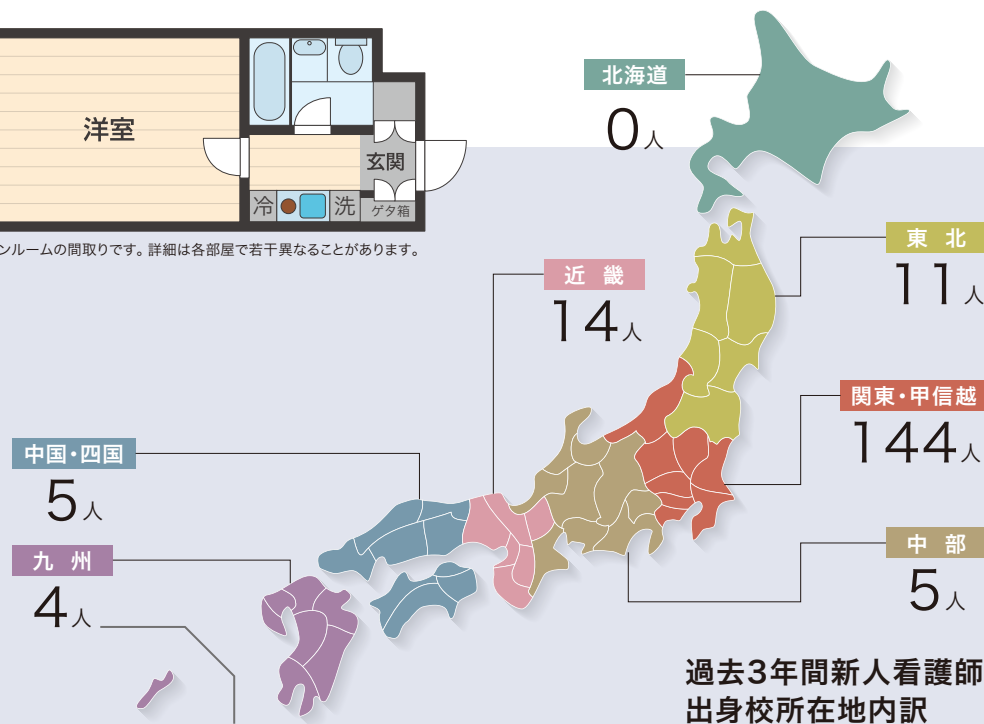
洋室

玄関

冷

洗

ゲタ箱

ンルームの間取りです。詳細は各部屋で若干異なることがあります。

北海道
0人

東 北
11人

近 畿
14人

関東・甲信越
144人

中国・四国
5人

中 部
5人

九 州
4人

過去3年間新人看護師
出身校所在地内訳